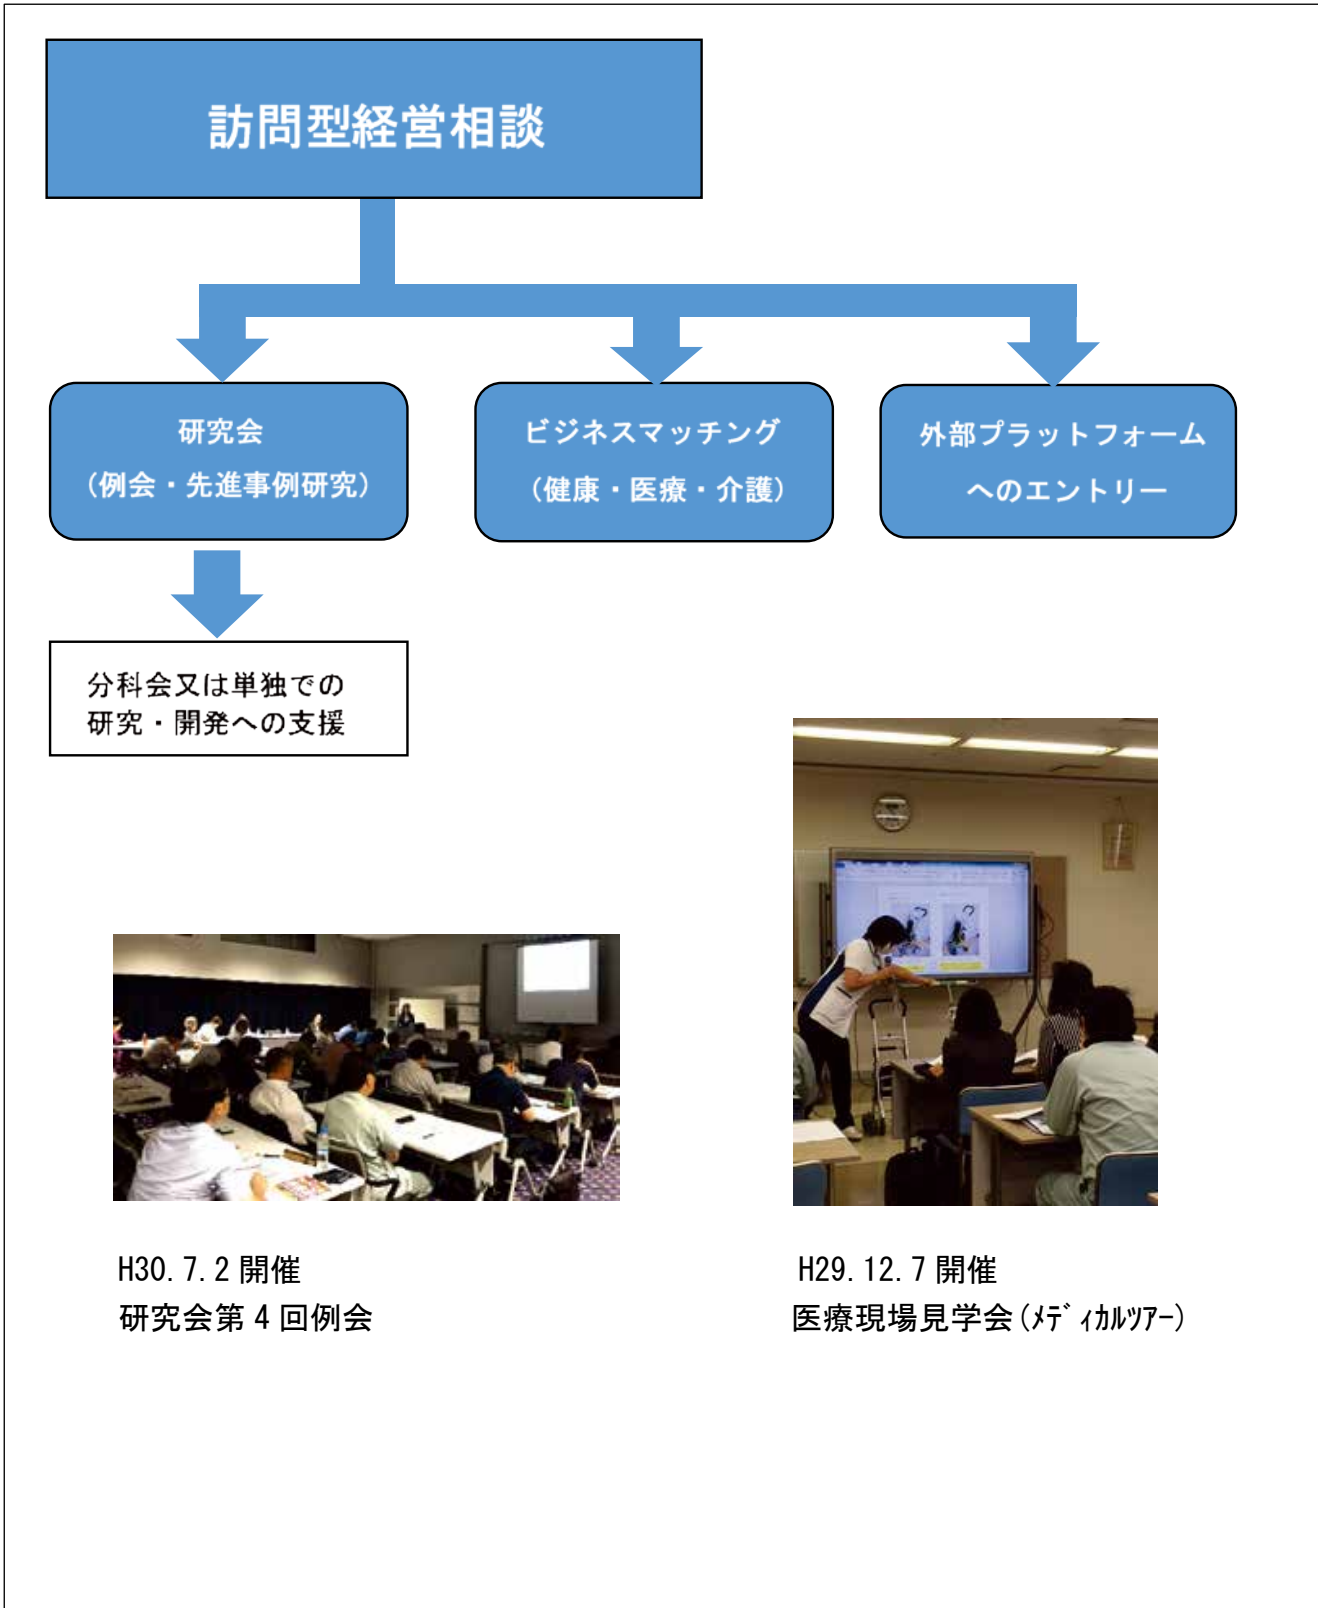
訪問型経営相談

研究会
（例会・先進事例研究）

ビジネスマッチング
（健康・医療・介護）

外部プラットフォーム
へのエントリー

分科会又は単独での
研究・開発への支援

H30. 7. 2 開催
研究会第 4 回例会

H29. 12. 7 開催
医療現場見学会（ﾒﾃﾞｨｶﾙﾂｱｰ）